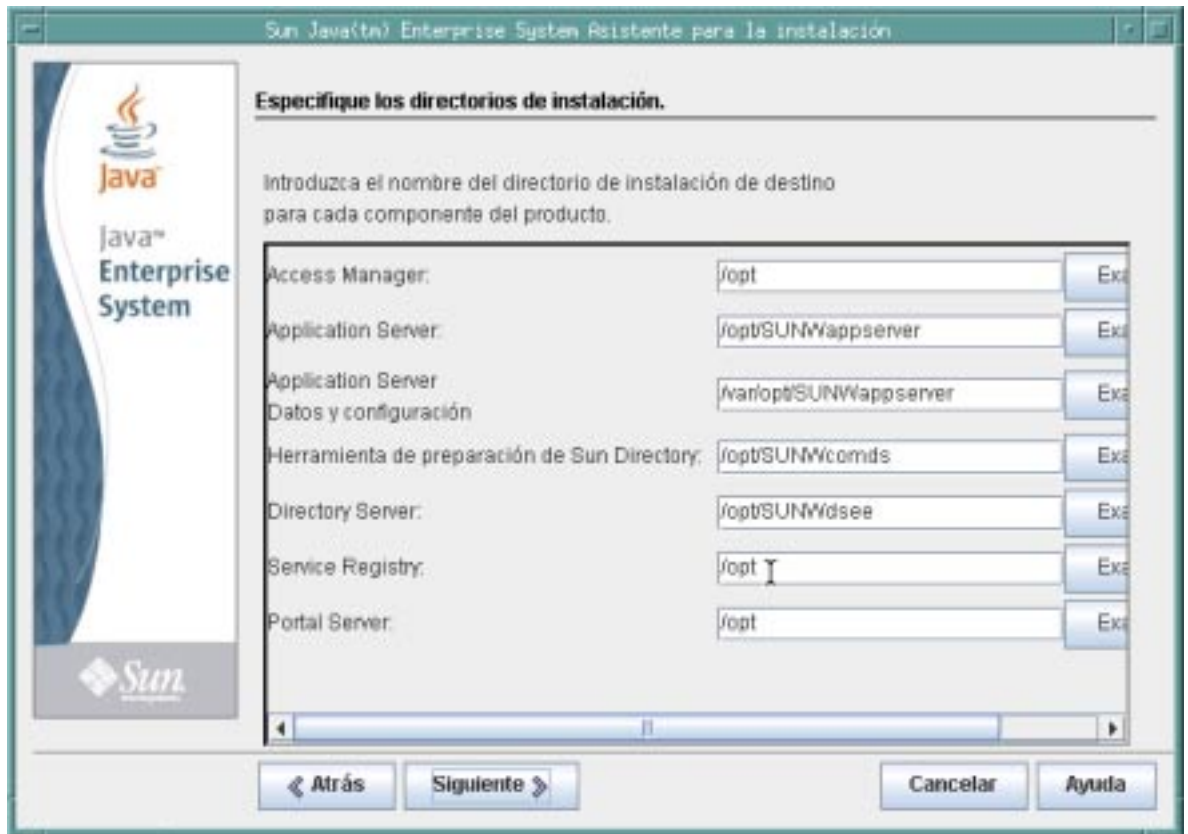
Sun Java(tm) Enterprise System Asistente para la instalación

Java

Java™ Enterprise System

Sun

Especifique los directorios de instalación.

Introduzca el nombre del directorio de instalación de destino para cada componente del producto.

| | | |
|---|---|---|
| Access Manager: | /opt | Exa |
| Application Server: | /opt/SUNWappserver | Exa |
| Application Server Datos y configuración | /var/opt/SUNWappserver | Exa |
| Herramienta de preparación de Sun Directory: | /opt/SUNWcomds | Exa |
| Directory Server: | /opt/SUNWdsee | Exa |
| Service Registry: | /opt | Exa |
| Portal Server: | /opt | Exa |

« Atrás

Siguiente »

Cancelar

Ayuda